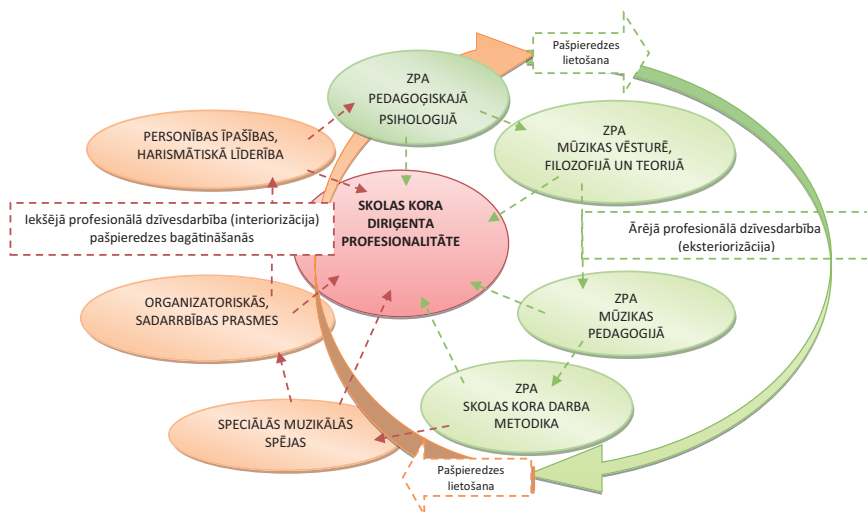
Pašpieredzes lietošana

ZPA PEDAGOĢISKAJĀ PSIHOLOĢIJĀ

PERSONĪBAS ĪPAŠĪBAS, HARISMĀTISKĀ LĪDERĪBA

ZPA MŪZIKAS VĒSTURĒ, FILOZOFIJĀ UN TEORIJĀ

SKOLAS KORA DIRIĢENTA PROFESIONALITĀTE

Iekšējā profesionālā dzīvesdarbība (interiorizācija) pašpieredzes bagātināšanās

Ārējā profesionālā dzīvesdarbība (eksteriorizācija)

ORGANIZATORISKĀS, SADARBĪBAS PRASMES

ZPA MŪZIKAS PEDAGOĢIJĀ

ZPA SKOLAS KORA DARBA METODIKA

SPECIĀLĀS MUZIKĀLĀS SPĒJAS

Pašpieredzes lietošana